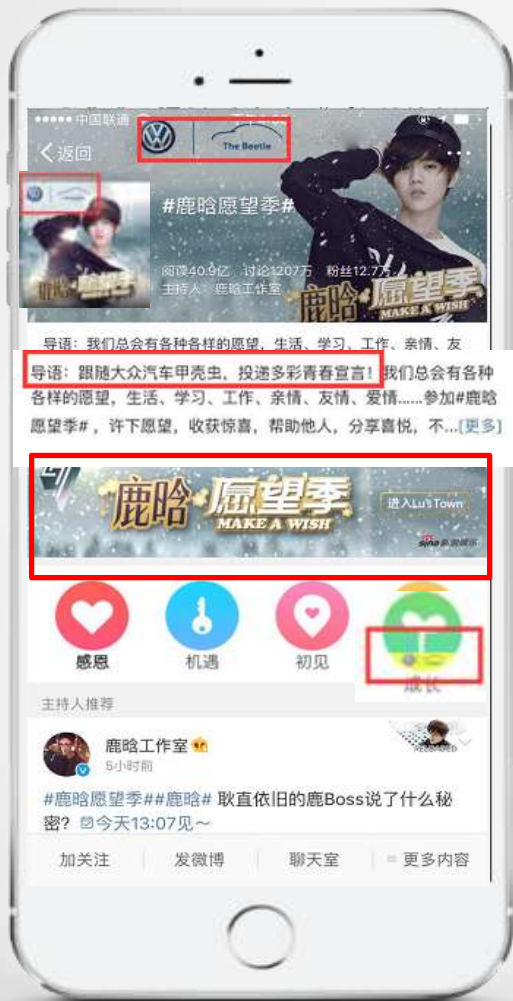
中国联通

< 返回

The Beetle

#鹿晗愿望季#

阅读40.9亿 讨论1207万 粉丝12.7万
主持人：鹿晗工作室

鹿晗 愿望季 MAKE A WISH

导语：我们总会有各种各样的愿望，生活、学习、工作、亲情、友

导语：跟随大众汽车甲壳虫，投递多彩青春宣言！我们总会有各种各样的愿望，生活、学习、工作、亲情、友情、爱情......参加#鹿晗愿望季#，许下愿望，收获惊喜，帮助他人，分享喜悦，不...[更多]

鹿晗 愿望季 MAKE A WISH
进入Lu's Town
Sina 新浪娱乐

感恩 机遇 初见 成长

主持人推荐

鹿晗工作室
5小时前

#鹿晗愿望季##鹿晗# 耿直依旧的鹿Boss说了什么秘密？今天13:07见~

加关注 发微博 聊天室 更多内容